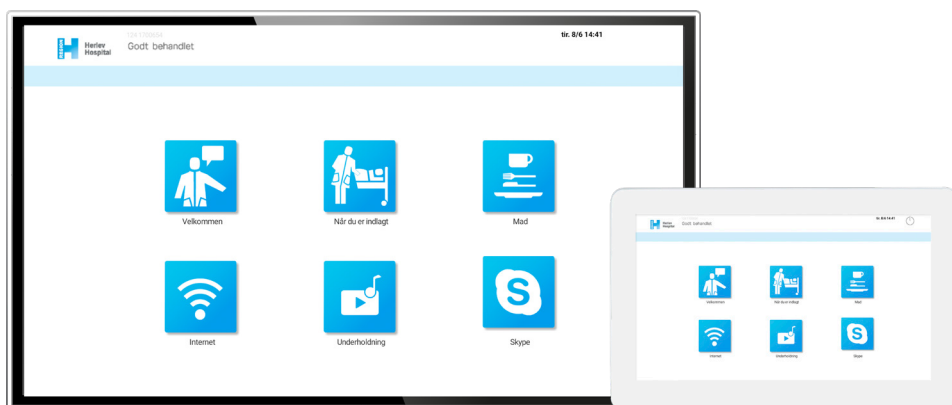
Herlev Hospital

124 1700634

Godt behandlet

tir. 8/6 14:41

Velkommen

Når du er indlagt

Mad

Internet

Underholdning

Skype

Herlev Hospital

Godt behandlet

tir. 8/6 14:41

Velkommen

Når du er indlagt

Mad

Internet

Underholdning

Skype